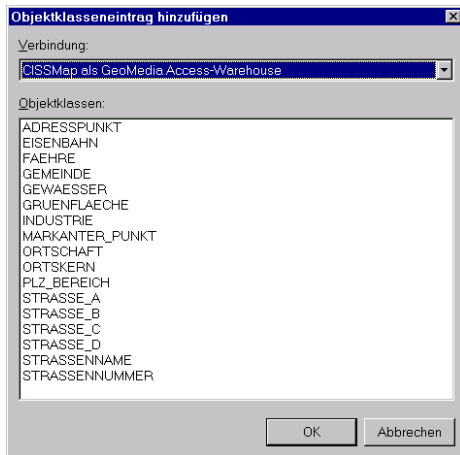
Objektklasseneintrag hinzufügen

Verbindung:

CISSMap als GeoMedia Access-Warehouse

Objektklassen:

ADRESSPUNKT
EISENBAHN
FAEHRE
GEMEINDE
GEWAESSER
GRUENFLAECHE
INDUSTRIE
MARKANTER_PUNKT
ORTSCHAFT
ORTSKERN
PLZ_BEREICH
STRASSE_A
STRASSE_B
STRASSE_C
STRASSE_D
STRASSENNAME
STRASSENNUMMER

OK
Abbrechen